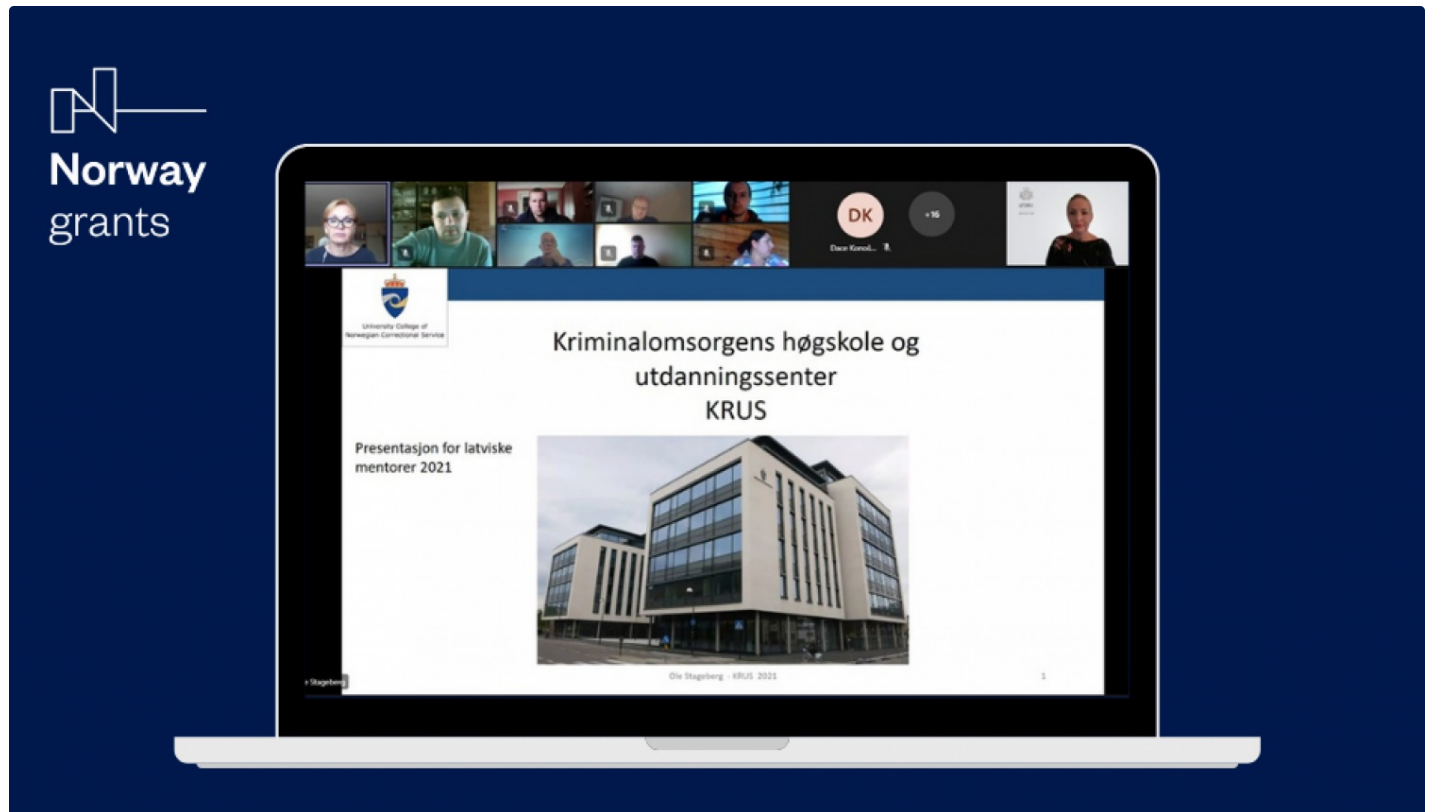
Norway grants

DK
+16
Dace Konol...

University College of Norwegian Correctional Service

Kriminalomsorgens høgskole og utdanningssenter
KRUS

Presentasjon for latviske mentorer 2021

Ole Stageberg - KRUS 2021
1

Stageberg